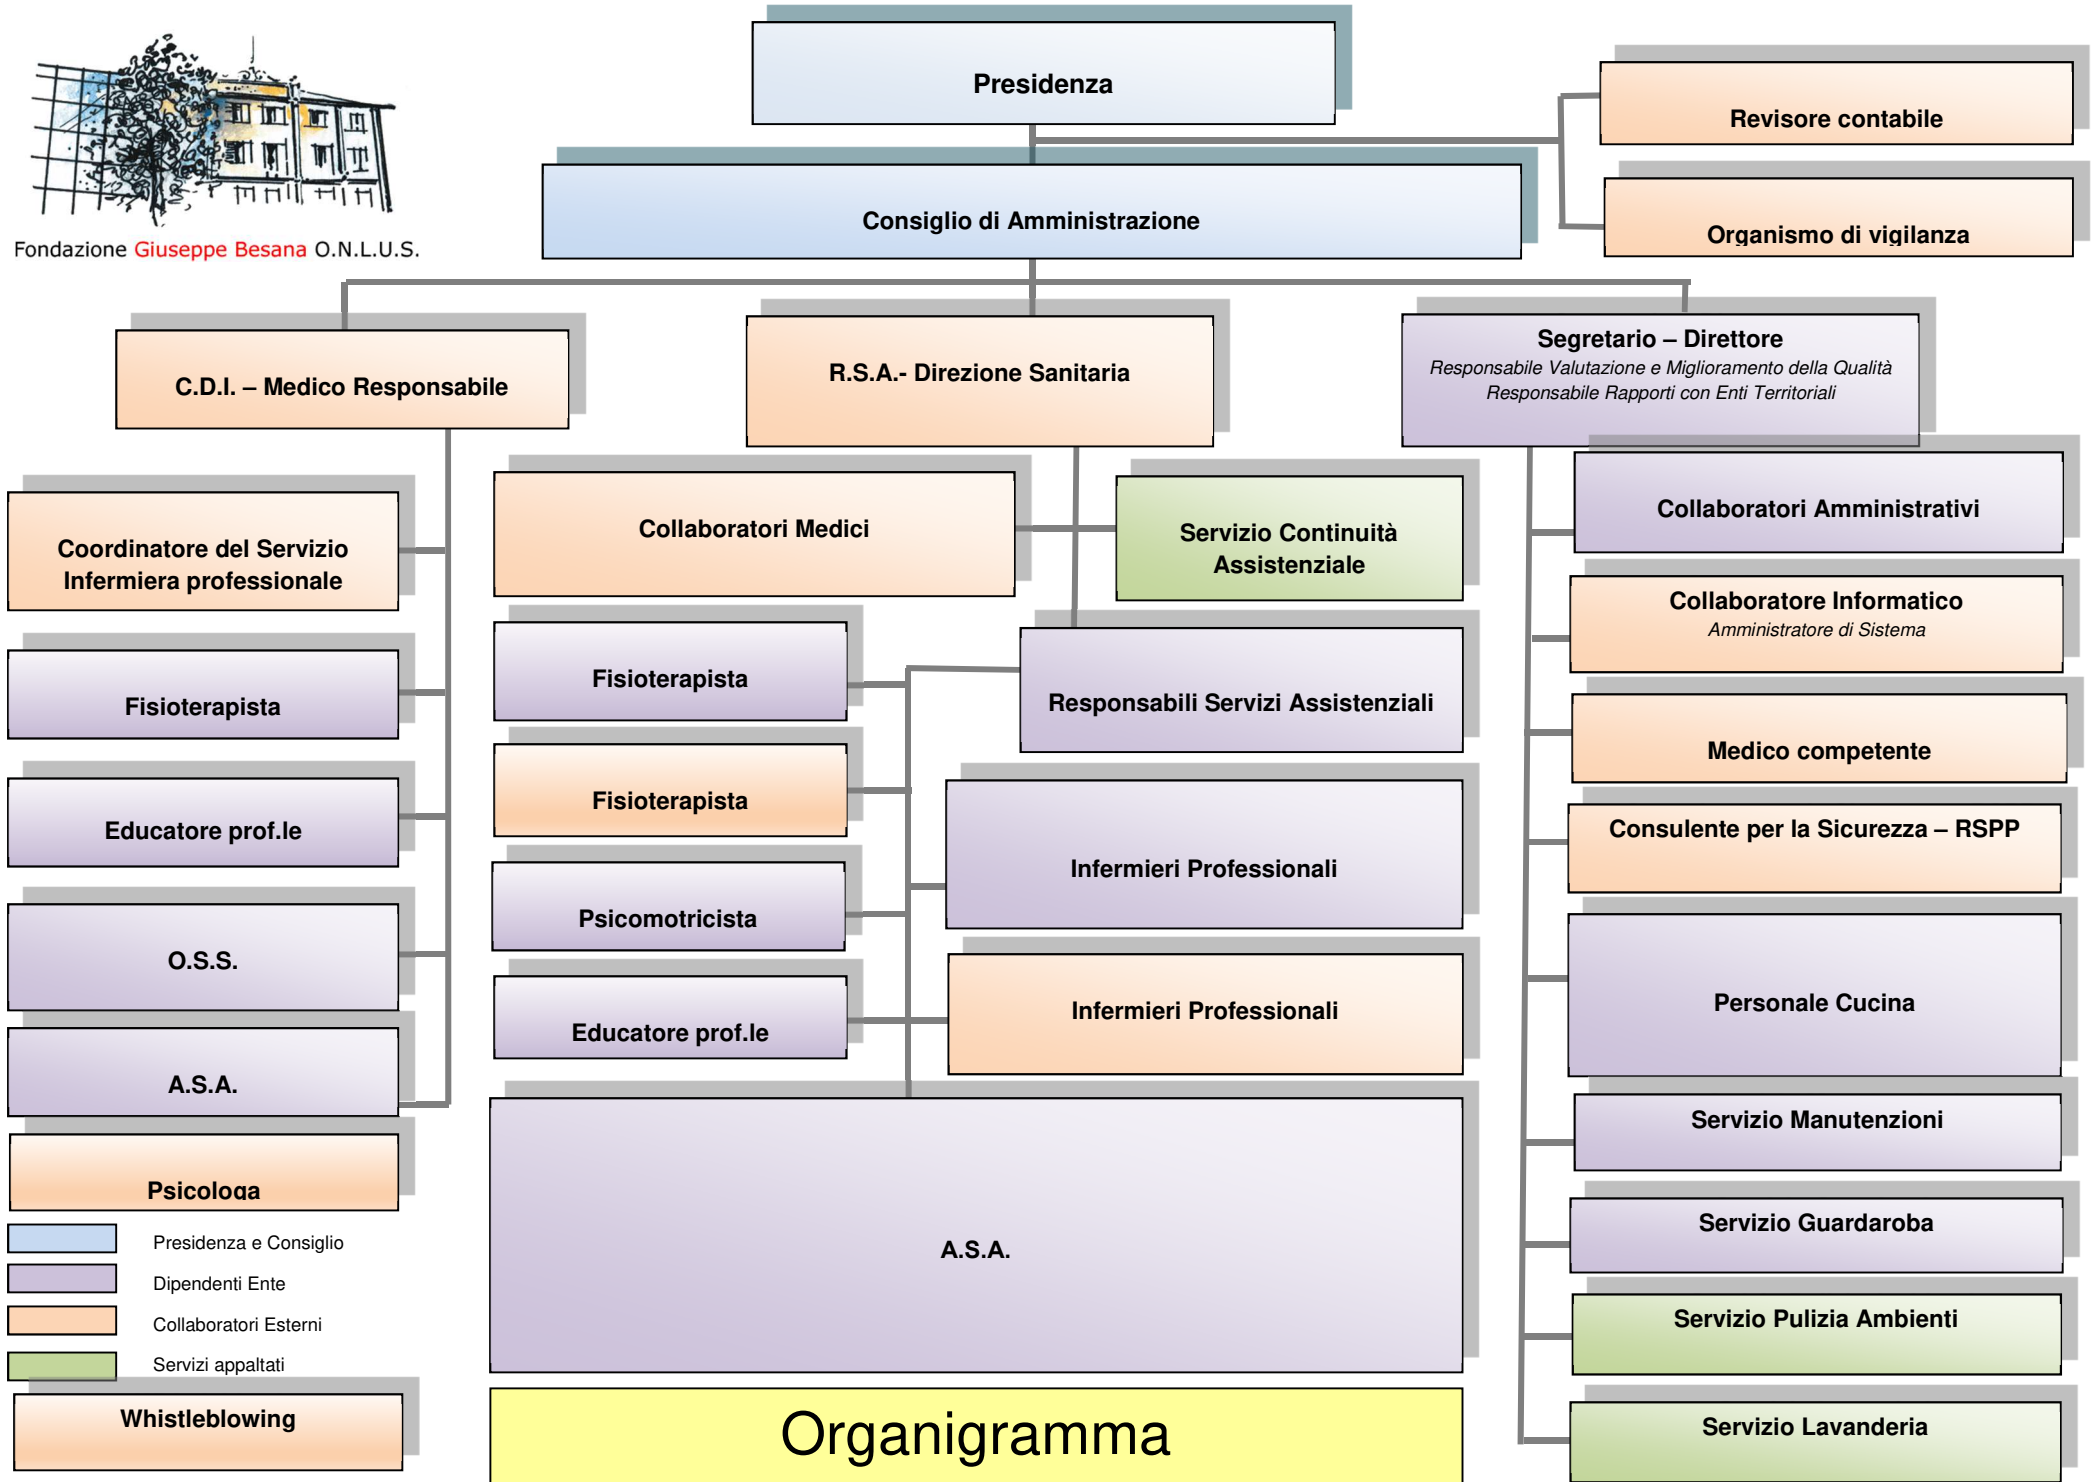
Fondazione Giuseppe Besana O.N.L.U.S.

Presidenza

Revisore contabile

Organismo di vigilanza

Consiglio di Amministrazione

C.D.I. – Medico Responsabile

R.S.A.- Direzione Sanitaria

Segretario – Direttore
Responsabile Valutazione e Miglioramento della Qualità
Responsabile Rapporti con Enti Territoriali

Coordinatore del Servizio Infermiera professionale

Collaboratori Medici

Servizio Continuità Assistenziale

Collaboratori Amministrativi

Collaboratore Informatico
Amministratore di Sistema

Fisioterapista

Fisioterapista

Responsabili Servizi Assistenziali

Medico competente

Educatore prof.le

Fisioterapista

Consulente per la Sicurezza – RSPP

Infermieri Professionali

Psicomotricista

O.S.S.

Personale Cucina

Educatore prof.le

Infermieri Professionali

A.S.A.

Servizio Manutenzioni

Psicologa

Servizio Guardaroba

Presidenza e Consiglio

Dipendenti Ente

A.S.A.

Collaboratori Esterni

Servizio Pulizia Ambienti

Servizi appaltati

Whistleblowing

Organigramma

Servizio Lavanderia